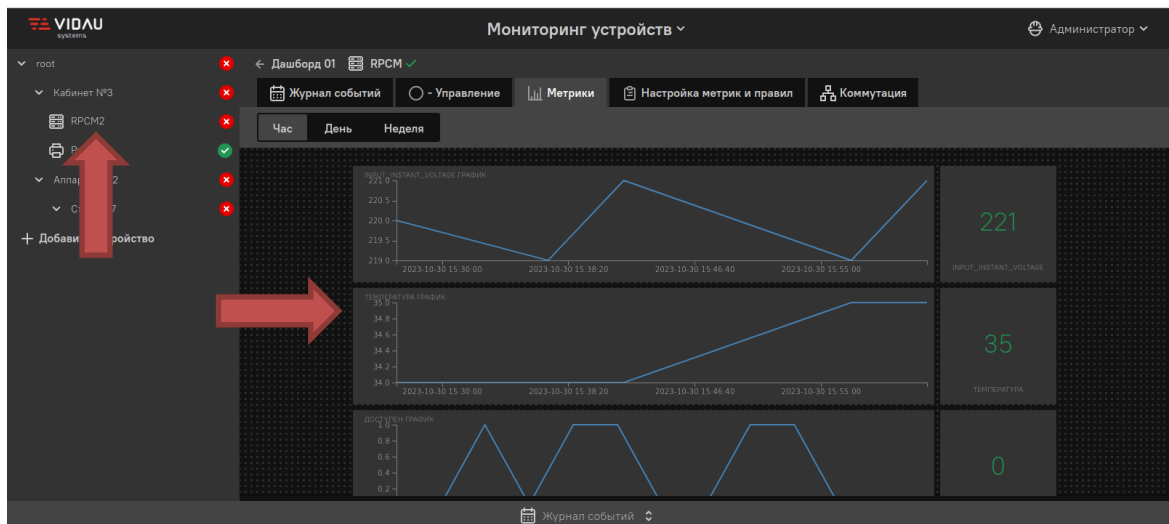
VIDAU systems

Мониторинг устройств

Администратор

root

Кабинет №3

RPCM2

R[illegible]

Аппар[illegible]2

С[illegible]7

+ Добави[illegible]ройство

← Дашборд 01 RPCM ✓

Журнал событий | - Управление | Метрики | Настройка метрик и правил | Коммутация

Час | День | Неделя

INPUT_INSTANT_VOLTAGE ГРАФИК

221.0
220.5
220.0
219.5
219.0

2023-10-30 15:30:00 | 2023-10-30 15:38:20 | 2023-10-30 15:46:40 | 2023-10-30 15:55:00

221

INPUT_INSTANT_VOLTAGE

ТЕМПЕРАТУРА ГРАФИК

35.0
34.8
34.6
34.4
34.2
34.0

2023-10-30 15:30:00 | 2023-10-30 15:38:20 | 2023-10-30 15:46:40 | 2023-10-30 15:55:00

35

ТЕМПЕРАТУРА

ДОСТУПЕН ГРАФИК

1.0
0.8
0.6
0.4
0.2

0

Журнал событий